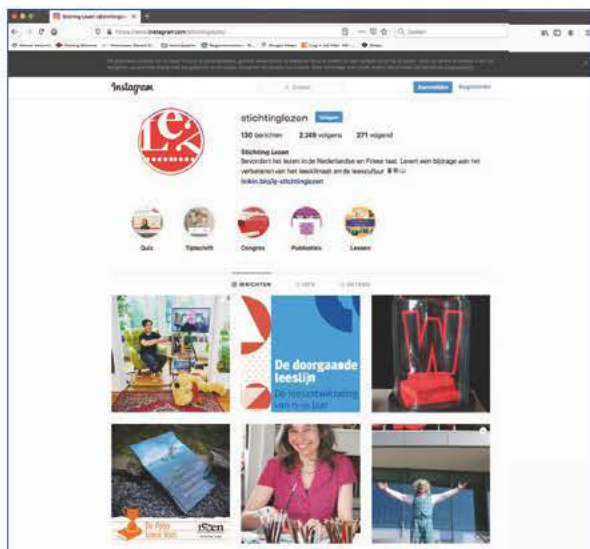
Stichting Lezen (@stichtinglez...

https://www.instagram.com/stichtinglezen/

Zoeken

Instagram

Zoeken

Aanmelden

Registreren

stichtinglezen

Volgen

130 berichten 2.349 volgers 271 volgend

Stichting Lezen

Bevordert het lezen in de Nederlandse en Friese taal. Levert een bijdrage aan het verbeteren van het leesklimaat en de leescultuur

linkin.bio/ig-stichtinglezen

Quiz

Tijdschrift

Congres

Publicaties

Lezen

BERICHTEN

IGTV

GETAGD

De doorgaande leeslijn

De leesontwikkeling van 0-18 jaar

W

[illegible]